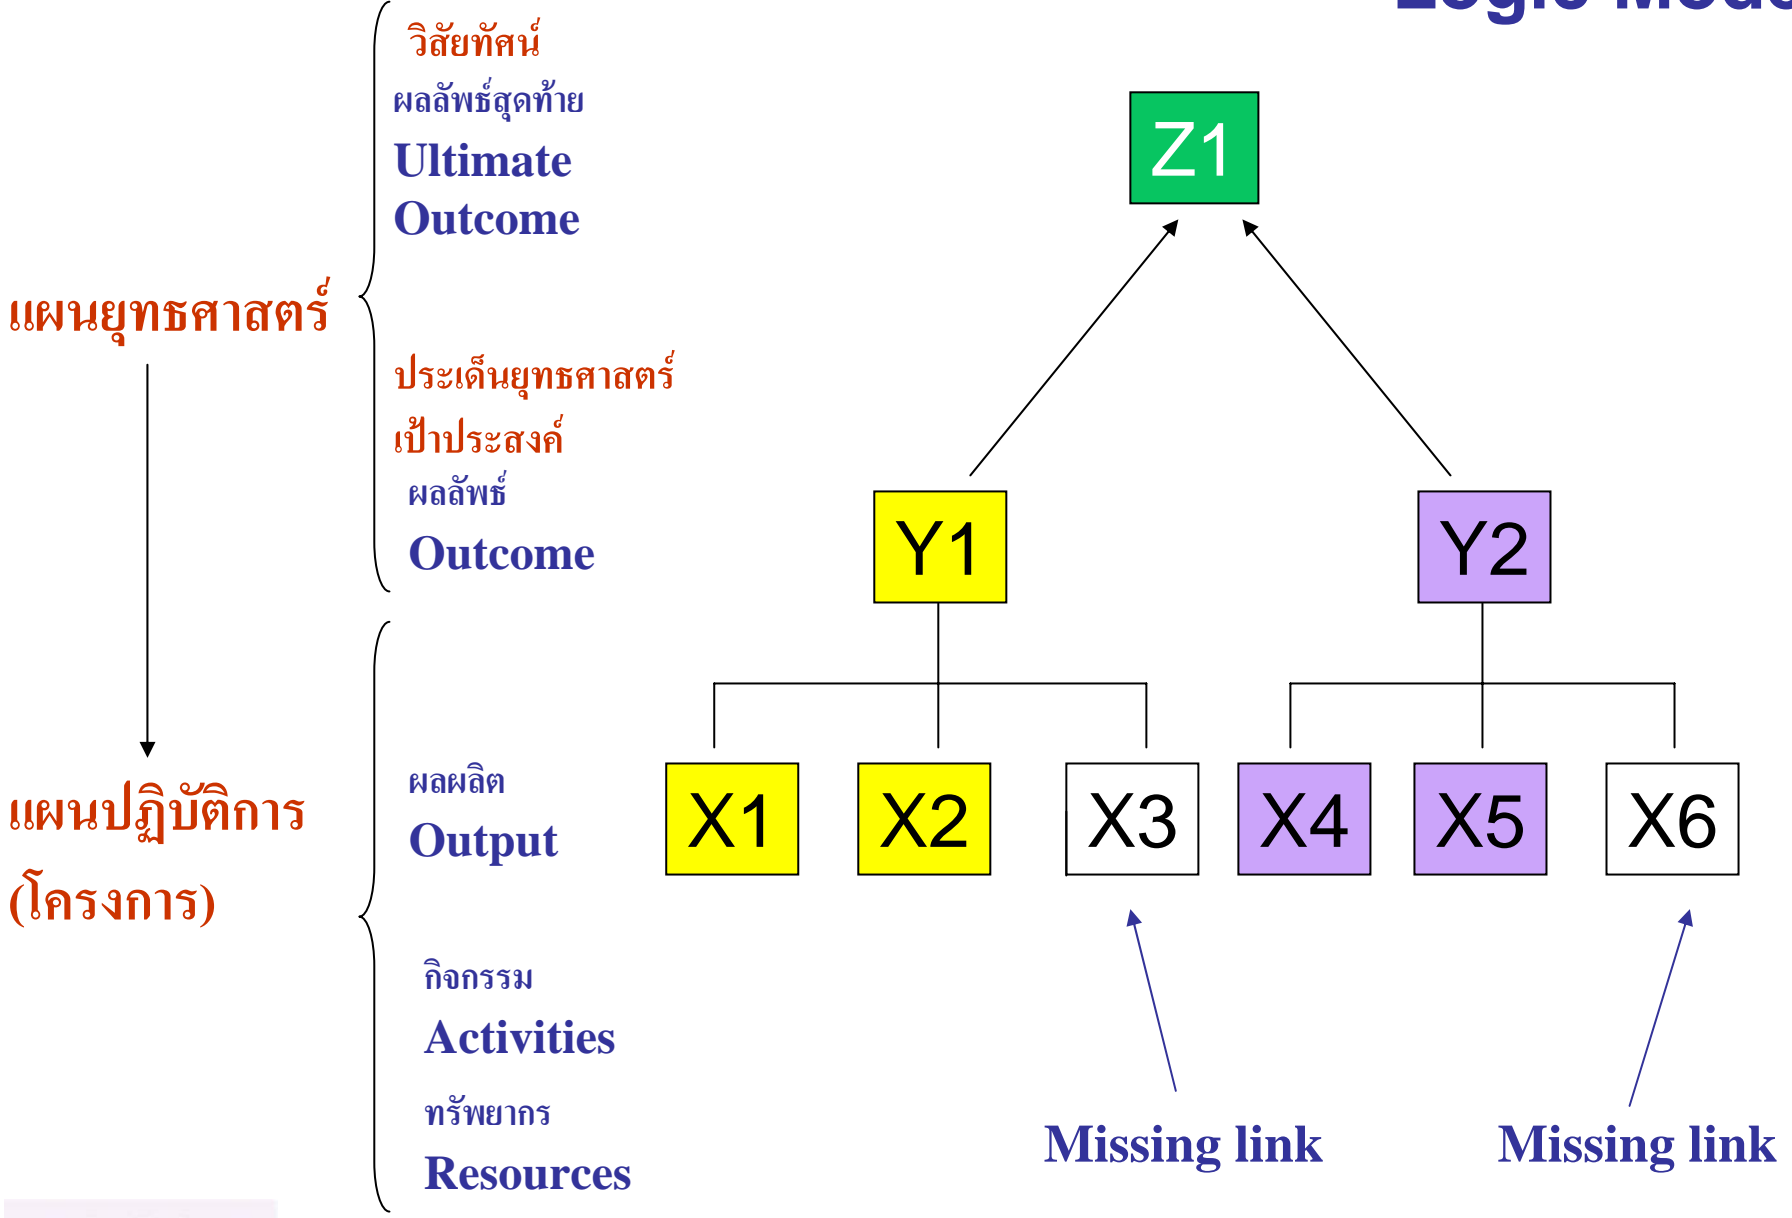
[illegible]

วิสัยทัศน์
ผลลัพธ์สุดท้าย
Ultimate Outcome

แผนยุทธศาสตร์

ประเด็นยุทธศาสตร์
เป้าประสงค์
ผลลัพธ์
Outcome

Z1

Y1

Y2

แผนปฏิบัติการ (โครงการ)

ผลผลิต
Output

X1
X2
X3
X4
X5
X6

กิจกรรม
Activities
ทรัพยากร
Resources

Missing link
Missing link